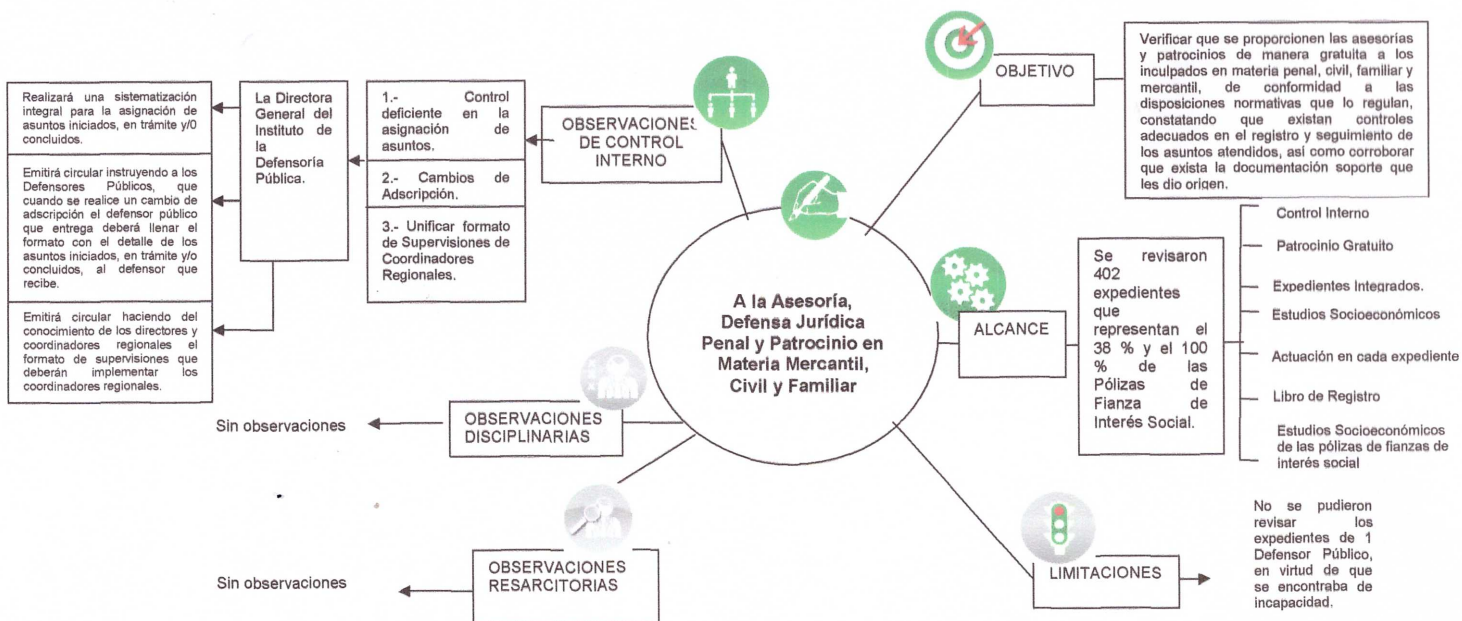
A la Asesoría, Defensa Jurídica Penal y Patrocinio en Materia Mercantil, Civil y Familiar

OBJETIVO

Verificar que se proporcionen las asesorías y patrocinios de manera gratuita a los inculpados en materia penal, civil, familiar y mercantil, de conformidad a las disposiciones normativas que lo regulan, constatando que existan controles adecuados en el registro y seguimiento de los asuntos atendidos, así como corroborar que exista la documentación soporte que les dio origen.

ALCANCE

Se revisaron 402 expedientes que representan el 38 % y el 100 % de las Pólizas de Fianza de Interés Social.

Control Interno

Patrocinio Gratuito

Expedientes Integrados.

Estudios Socioeconómicos

Actuación en cada expediente

Libro de Registro

Estudios Socioeconómicos de las pólizas de fianzas de interés social

LIMITACIONES

No se pudieron revisar los expedientes de 1 Defensor Público, en virtud de que se encontraba de incapacidad.

OBSERVACIONES DE CONTROL INTERNO

1.- Control deficiente en la asignación de asuntos.

2.- Cambios de Adscripción.

3.- Unificar formato de Supervisiones de Coordinadores Regionales.

La Directora General del Instituto de la Defensoría Pública.

Realizará una sistematización integral para la asignación de asuntos iniciados, en trámite y/0 concluidos.

Emitirá circular instruyendo a los Defensores Públicos, que cuando se realice un cambio de adscripción el defensor público que entrega deberá llenar el formato con el detalle de los asuntos iniciados, en trámite y/o concluidos, al defensor que recibe.

Emitirá circular haciendo del conocimiento de los directores y coordinadores regionales el formato de supervisiones que deberán implementar los coordinadores regionales.

OBSERVACIONES DISCIPLINARIAS

Sin observaciones

OBSERVACIONES RESARCITORIAS

Sin observaciones